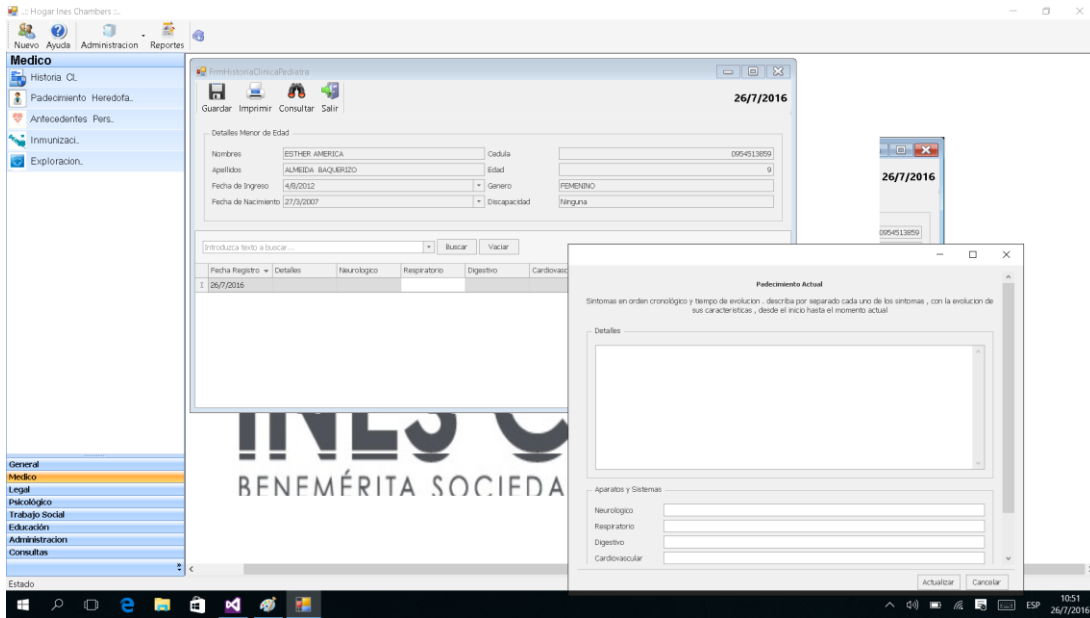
.:: Hogar Ines Chambers ::.

Nuevo Ayuda Administracion Reportes

Medico
Historia CL
Padecimiento Heredofa..
Antecedentes Pers..
Inmunizaci..
Exploracion..

FrmHistoriaClinicaPediatra

Guardar Imprimir Consultar Salir

26/7/2016

Detalles Menor de Edad

Nombres ESTHER AMERICA
Cedula 0954513859
Apellidos ALMEIDA BAQUERIZO
Edad 9
Fecha de Ingreso 4/8/2012
Genero FEMENINO
Fecha de Nacimiento 27/3/2007
Discapacidad Ninguna

Introduzca texto a buscar... Buscar Vaciar

| Fecha Registro | Detalles | Neurologico | Respiratorio | Digestivo | Cardiovasc |
|---|---|---|---|---|---|
| 26/7/2016 | | | | | |

26/7/2016
0954513859

Padecimiento Actual

Sintomas en orden cronológico y tiempo de evolucion . describa por separado cada uno de los sintomas , con la evolucion de sus caracteristicas , desde el inicio hasta el momento actual

Detalles

Aparatos y Sistemas
Neurologico
Respiratorio
Digestivo
Cardiovascular

Actualizar Cancelar

INES C
BENEMÉRITA SOCIEDA

General
Medico
Legal
Psicológico
Trabajo Social
Educación
Administracion
Consultas

Estado

ESP 10:51 26/7/2016